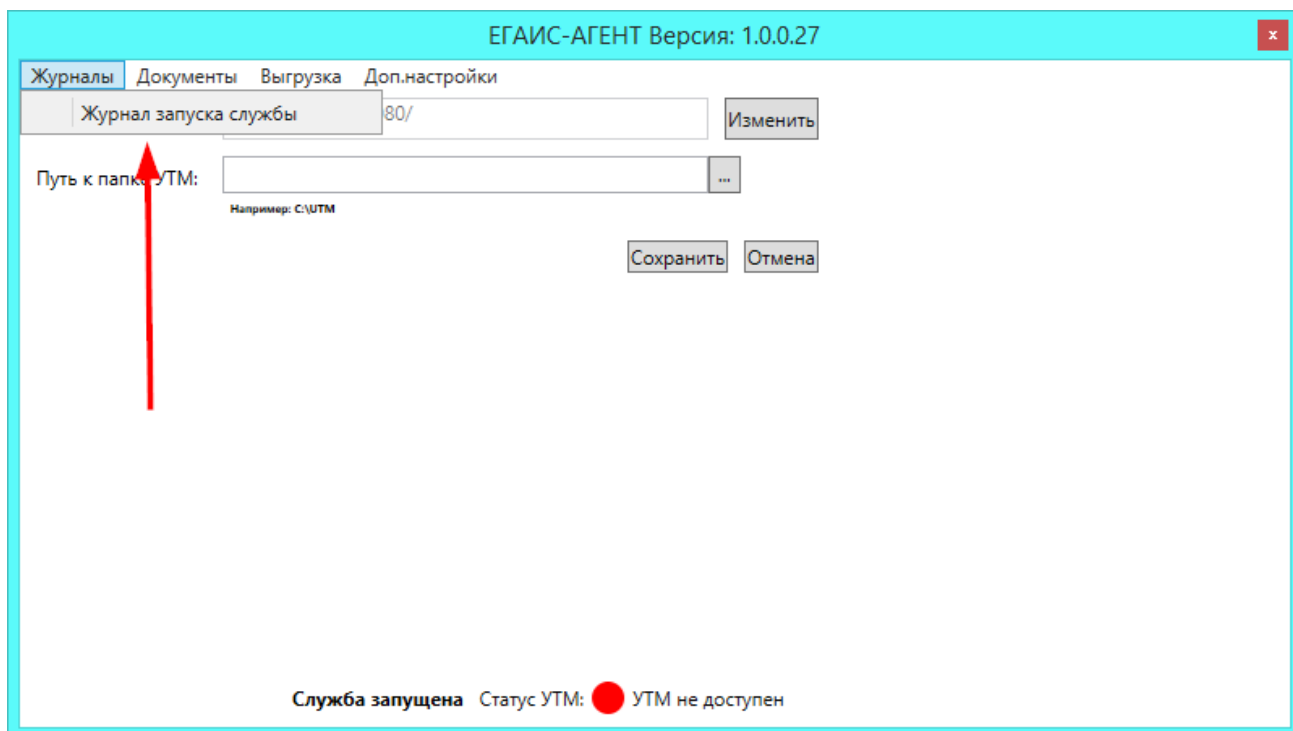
ЕГАИС-АГЕНТ Версия: 1.0.0.27

x

Журналы Документы Выгрузка Доп.настройки

Журнал запуска службы

80/

Изменить

Путь к папк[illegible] УТМ:

...

Например: C:\UTM

Сохранить Отмена

Служба запущена Статус УТМ: УТМ не доступен